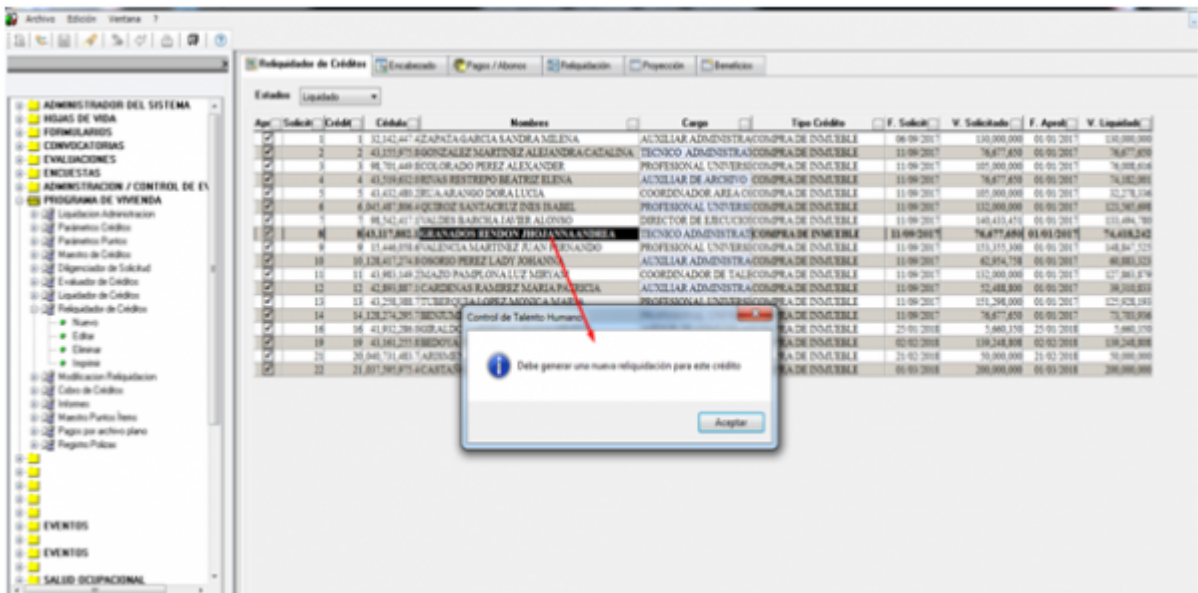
Archivo Edición Ventana ?

ADMINISTRADOR DEL SISTEMA
HOJAS DE VIDA
FORMULARIOS
CONVOCATORIAS
EVALUACIONES
ENCUESTAS
ADMINISTRACION / CONTROL DE E
PROGRAMA DE VIVIENDA
Liquidacion Administracion
Parametros Créditos
Parametros Puntos
Maestro de Créditos
Diligenciado de Solicitud
Evaluador de Créditos
Liquidador de Créditos
Reliquidador de Créditos
Nuevo
Editar
Eliminar
Imprimir
Modificacion Reliquidacion
Cobro de Créditos
Informes
Maestro Puntos Ítems
Pagos por archivo plano
Registro Pólizas
EVENTOS
EVENTOS
SALUD OCUPACIONAL

Reliquidador de Créditos | Encabezado | Pagos / Abonos | Reliquidación | Proyección | Beneficios

Estados Liquidado

| Apr | Solicit | Crédit | Cédula | Nombres | Cargo | Tipo Crédito | F. Solicit | V. Solicitado | F. Aprob | V. Liquidado |
|---|---|---|---|---|---|---|---|---|---|---|
| | | 1 | 32,142,447 | AZAPATA GARCIA SANDRA MILENA | AUXILIAR ADMINISTRA | COMPRA DE INMUEBLE | 06/09/2017 | 130,000,000 | 01/01/2017 | 130,000,000 |
| | | 2 | 43,155,875 | GONZALEZ MARTINEZ ALEJANDRA CATALINA | TECNICO ADMINISTRA | COMPRA DE INMUEBLE | 11/09/2017 | 78,677,650 | 01/01/2017 | 78,677,650 |
| | | 3 | 98,701,449 | COLORADO PEREZ ALEXANDER | PROFESIONAL UNIVERS | COMPRA DE INMUEBLE | 11/09/2017 | 105,000,000 | 01/01/2017 | 78,008,616 |
| | | 4 | 43,509,652 | RIVAS RESTREPO BEATRIZ ELENA | AUXILIAR DE ARCHIVO | COMPRA DE INMUEBLE | 11/09/2017 | 78,677,650 | 01/01/2017 | 74,182,001 |
| | | 5 | 43,432,480 | ZULUAGA ARANGO DORA LUCIA | COORDINADOR AREA O | COMPRA DE INMUEBLE | 11/09/2017 | 105,000,000 | 01/01/2017 | 32,278,336 |
| | | 6 | 43,487,806 | QUIROZ SANTACRUZ INES ISABEL | PROFESIONAL UNIVERS | COMPRA DE INMUEBLE | 11/09/2017 | 132,000,000 | 01/01/2017 | 123,565,698 |
| | | 7 | 98,542,417 | VALDES GARCIA JAVIER ALONSO | DIRECTOR DE EJECUCIO | COMPRA DE INMUEBLE | 11/09/2017 | 140,433,451 | 01/01/2017 | 133,494,780 |
| | 8 | 8 | 43,117,802 | GRANADOS RENDON JHOJANNA ANDREA | TECNICO ADMINISTRA | COMPRA DE INMUEBLE | 11/09/2017 | 78,677,650 | 01/01/2017 | 74,418,242 |
| | | 9 | 15,446,058 | VALENCIA MARTINEZ JUAN FERNANDO | PROFESIONAL UNIVERS | COMPRA DE INMUEBLE | 11/09/2017 | 151,355,300 | 01/01/2017 | 148,847,525 |
| | 10 | 10 | 28,417,274 | OSORIO PEREZ LADY JOHANNA | AUXILIAR ADMINISTRA | COMPRA DE INMUEBLE | 11/09/2017 | 62,954,758 | 01/01/2017 | 60,003,323 |
| | 11 | 11 | 43,983,149 | ZMAZO PAMPLONA LUZ MIRYAM | COORDINADOR DE TAL | COMPRA DE INMUEBLE | 11/09/2017 | 132,000,000 | 01/01/2017 | 127,863,879 |
| | 12 | 12 | 42,891,887 | CARDENAS RAMIREZ MARIA PATRICIA | AUXILIAR ADMINISTRA | COMPRA DE INMUEBLE | 11/09/2017 | 52,488,800 | 01/01/2017 | 39,010,835 |
| | 13 | 13 | 43,258,388 | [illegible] | PROFESIONAL UNIVERS | COMPRA DE INMUEBLE | 11/09/2017 | 151,298,000 | 01/01/2017 | 125,928,193 |
| | 14 | 14 | 28,274,295 | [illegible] | | RA DE INMUEBLE | 11/09/2017 | 78,677,650 | 01/01/2017 | 73,703,936 |
| | 16 | 16 | 41,932,286 | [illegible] | | RA DE INMUEBLE | 25/01/2018 | 5,660,350 | 25/01/2018 | 5,660,350 |
| | 19 | 19 | 43,161,255 | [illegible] | | RA DE INMUEBLE | 02/02/2018 | 130,248,808 | 02/02/2018 | 130,248,808 |
| | 21 | 21 | 20,040,731,483 | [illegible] | | RA DE INMUEBLE | 21/02/2018 | 50,000,000 | 21/02/2018 | 50,000,000 |
| | 22 | 22 | 21,037,595,875 | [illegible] | | RA DE INMUEBLE | 01/03/2018 | 200,000,000 | 01/03/2018 | 200,000,000 |

Control de Talento Humano
Debe generar una nueva reliquidación para este crédito
Aceptar